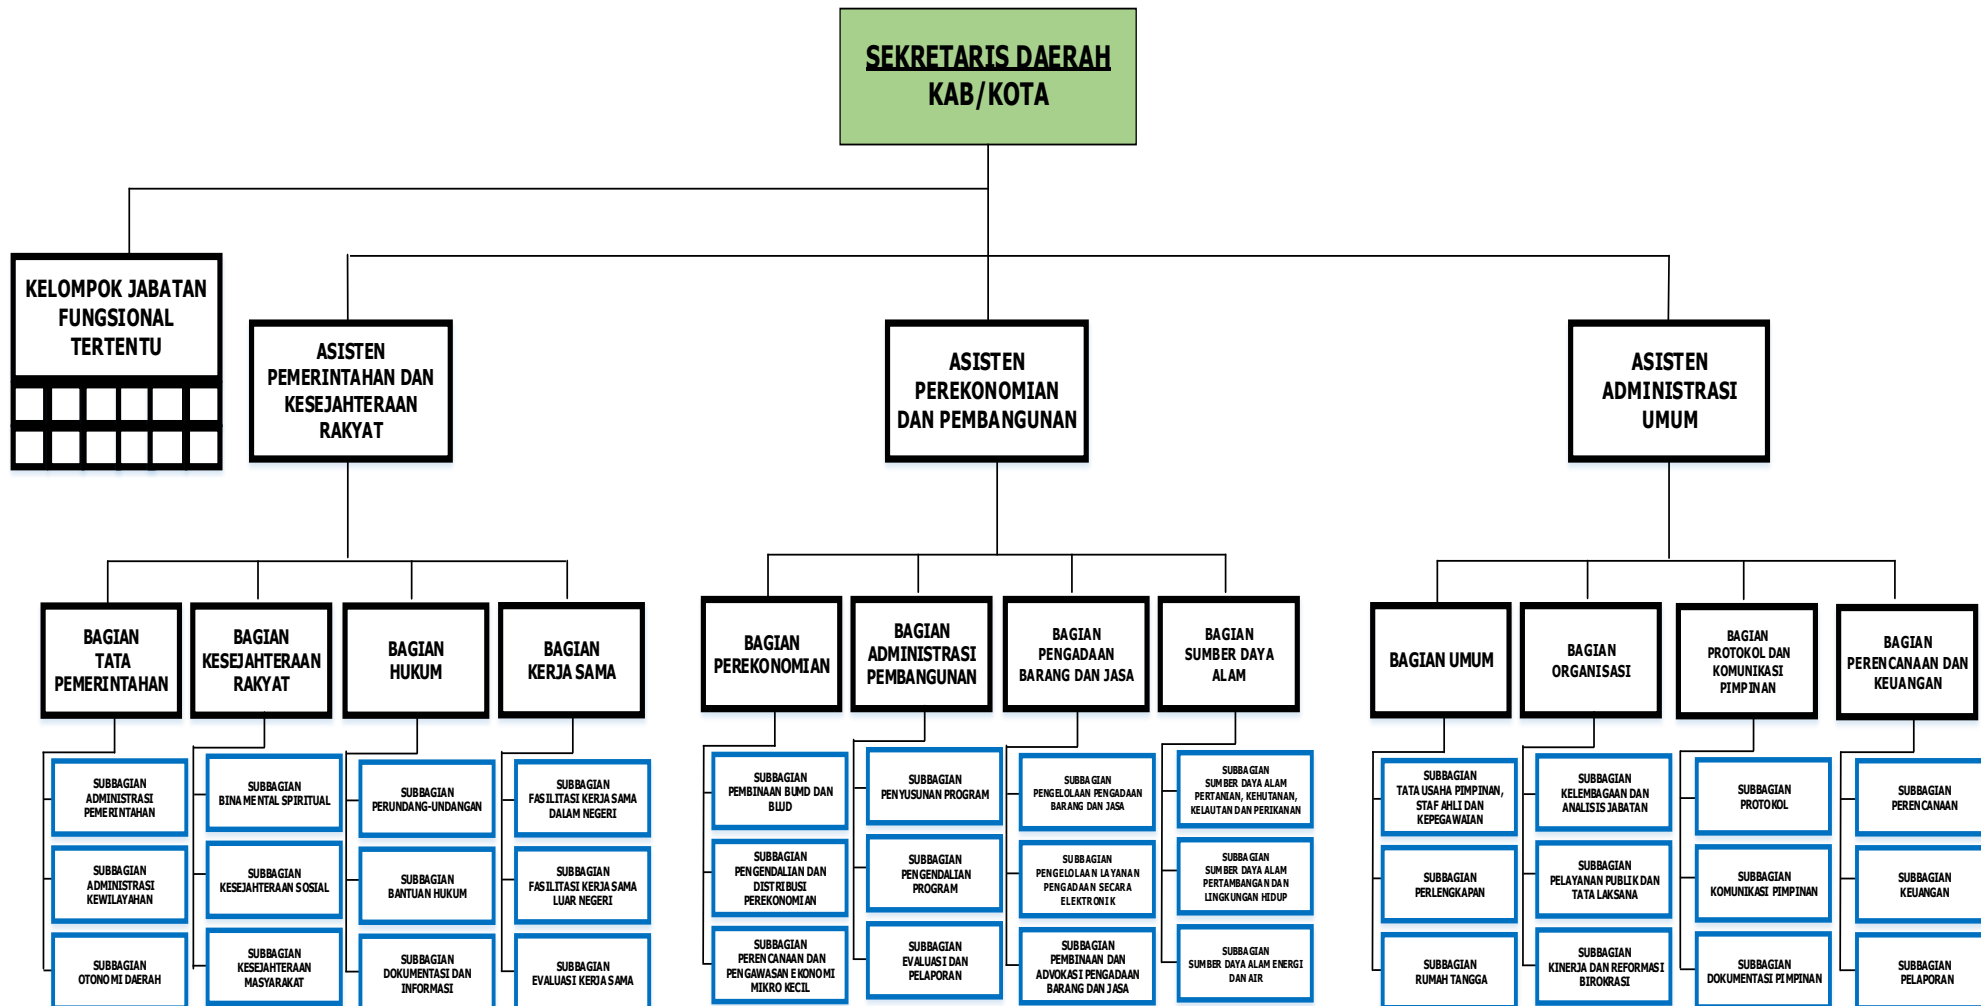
SEKRETARIS DAERAH KAB/KOTA

KELOMPOK JABATAN FUNGSIONAL TERTENTU

ASISTEN PEMERINTAHAN DAN KESEJAHTERAAN RAKYAT

ASISTEN PEREKONOMIAN DAN PEMBANGUNAN

ASISTEN ADMINISTRASI UMUM

BAGIAN TATA PEMERINTAHAN

SUBBAGIAN ADMINISTRASI PEMERINTAHAN

SUBBAGIAN ADMINISTRASI KEWILAYAHAN

SUBBAGIAN OTONOMI DAERAH

BAGIAN KESEJAHTERAAN RAKYAT

SUBBAGIAN BINA MENTAL SPIRITUAL

SUBBAGIAN KESEJAHTERAAN SOSIAL

SUBBAGIAN KESEJAHTERAAN MASYARAKAT

BAGIAN HUKUM

SUBBAGIAN PERUNDANG-UNDANGAN

SUBBAGIAN BANTUAN HUKUM

SUBBAGIAN DOKUMENTASI DAN INFORMASI

BAGIAN KERJA SAMA

SUBBAGIAN FASILITASI KERJA SAMA DALAM NEGERI

SUBBAGIAN FASILITASI KERJA SAMA LUAR NEGERI

SUBBAGIAN EVALUASI KERJA SAMA

BAGIAN PEREKONOMIAN

SUBBAGIAN PEMBINAAN BUMD DAN BLUD

SUBBAGIAN PENGENDALIAN DAN DISTRIBUSI PEREKONOMIAN

SUBBAGIAN PERENCANAAN DAN PENGAWASAN EKONOMI MIKRO KECIL

BAGIAN ADMINISTRASI PEMBANGUNAN

SUBBAGIAN PENYUSUNAN PROGRAM

SUBBAGIAN PENGENDALIAN PROGRAM

SUBBAGIAN EVALUASI DAN PELAPORAN

BAGIAN PENGADAAN BARANG DAN JASA

SUBBAGIAN PENGELOLAAN PENGADAAN BARANG DAN JASA

SUBBAGIAN PENGELOLAAN LAYANAN PENGADAAN SECARA ELEKTRONIK

SUBBAGIAN PEMBINAAN DAN ADVOKASI PENGADAAN BARANG DAN JASA

BAGIAN SUMBER DAYA ALAM

SUBBAGIAN SUMBER DAYA ALAM PERTANIAN, KEHUTANAN, KELAUTAN DAN PERIKANAN

SUBBAGIAN SUMBER DAYA ALAM PERTAMBANGAN DAN LINGKUNGAN HIDUP

SUBBAGIAN SUMBER DAYA ALAM ENERGI DAN AIR

BAGIAN UMUM

SUBBAGIAN TATA USAHA PIMPINAN, STAF AHLI DAN KEPEGAWAIAN

SUBBAGIAN PERLENGKAPAN

SUBBAGIAN RUMAH TANGGA

BAGIAN ORGANISASI

SUBBAGIAN KELEMBAGAAN DAN ANALISIS JABATAN

SUBBAGIAN PELAYANAN PUBLIK DAN TATA LAKSANA

SUBBAGIAN KINERJA DAN REFORMASI BIROKRASI

BAGIAN PROTOKOL DAN KOMUNIKASI PIMPINAN

SUBBAGIAN PROTOKOL

SUBBAGIAN KOMUNIKASI PIMPINAN

SUBBAGIAN DOKUMENTASI PIMPINAN

BAGIAN PERENCANAAN DAN KEUANGAN

SUBBAGIAN PERENCANAAN

SUBBAGIAN KEUANGAN

SUBBAGIAN PELAPORAN